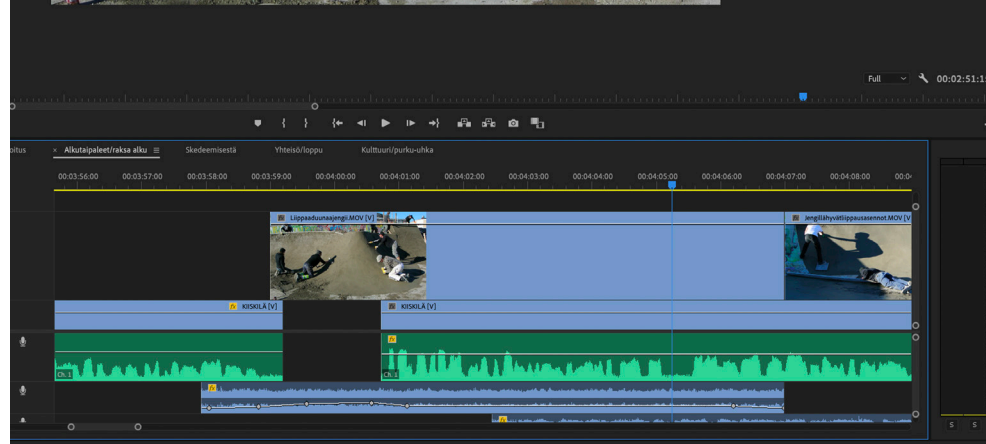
Full

00:02:51:1

bitus

× Alkutaipaleet/raksa alku ≡

Skedeemisestä

Yhteisö/loppu

Kulttuuri/purku-uhka

00:03:56:00

00:03:57:00

00:03:58:00

00:03:59:00

00:04:00:00

00:04:01:00

00:04:02:00

00:04:03:00

00:04:04:00

00:04:05:00

00:04:06:00

00:04:07:00

00:04:08:00

00:0

Liippaaduunaajengii.MOV [V]

Jengillähyvätliippausasennot.MOV [V]

fx KIISKILÄ [V]

KIISKILÄ [V]

fx

Ch. 1

Ch. 1

fx

fx

S

S